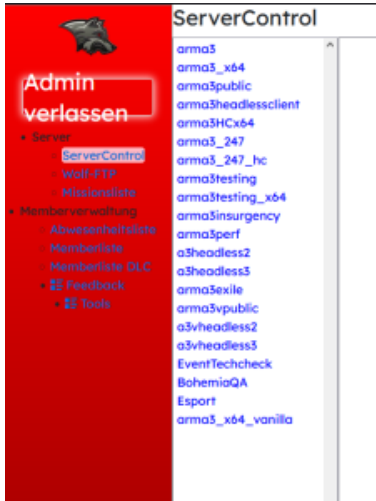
Admin verlassen

Server
ServerControl
Wolf-FTP
Missionsliste
Memberverwaltung
Abwesenheitsliste
Memberliste
Memberliste DLC
Feedback
Tools

ServerControl

arma3
arma3_x64
arma3public
arma3headlessclient
arma3HCx64
arma3_247
arma3_247_hc
arma3testing
arma3testing_x64
arma3insurgency
arma3perf
a3headless2
a3headless3
arma3exile
arma3vpublic
a3vheadless2
a3vheadless3
EventTechcheck
BohemiaQA
Esport
arma3_x64_vanilla